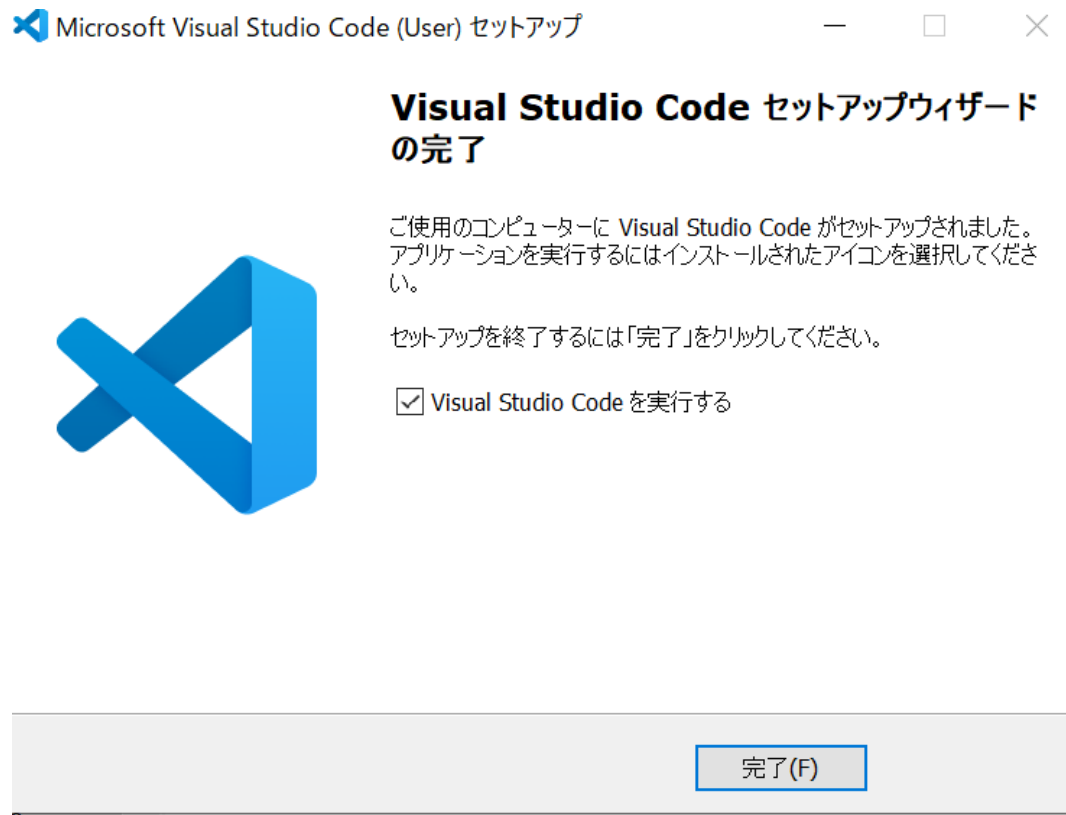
Microsoft Visual Studio Code (User) セットアップ

Visual Studio Code セットアップウィザードの完了

ご使用のコンピューターに Visual Studio Code がセットアップされました。アプリケーションを実行するにはインストールされたアイコンを選択してください。

セットアップを終了するには「完了」をクリックしてください。

Visual Studio Code を実行する

完了(F)